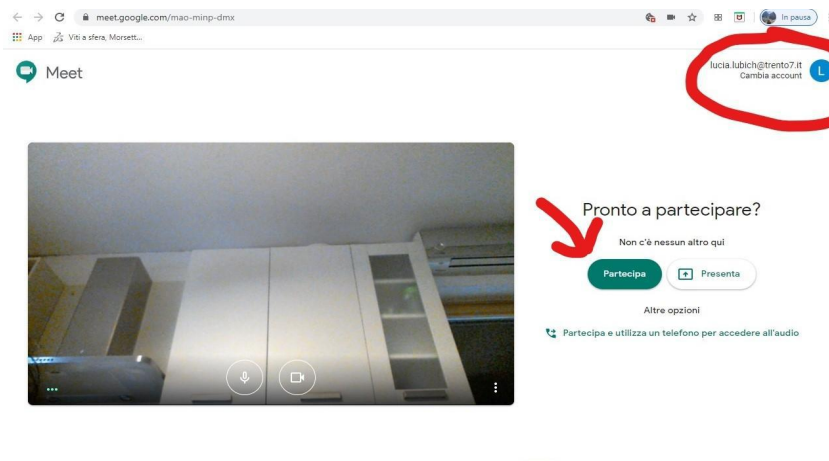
meet.google.com/mao-minp-dmx

In pausa

App Viti a sfera, Morsett...

Meet

lucia.lubich@trento7.it
Cambia account

L

Pronto a partecipare?

Non c'è nessun altro qui

Partecipa

Presenta

Altre opzioni

Partecipa e utilizza un telefono per accedere all'audio